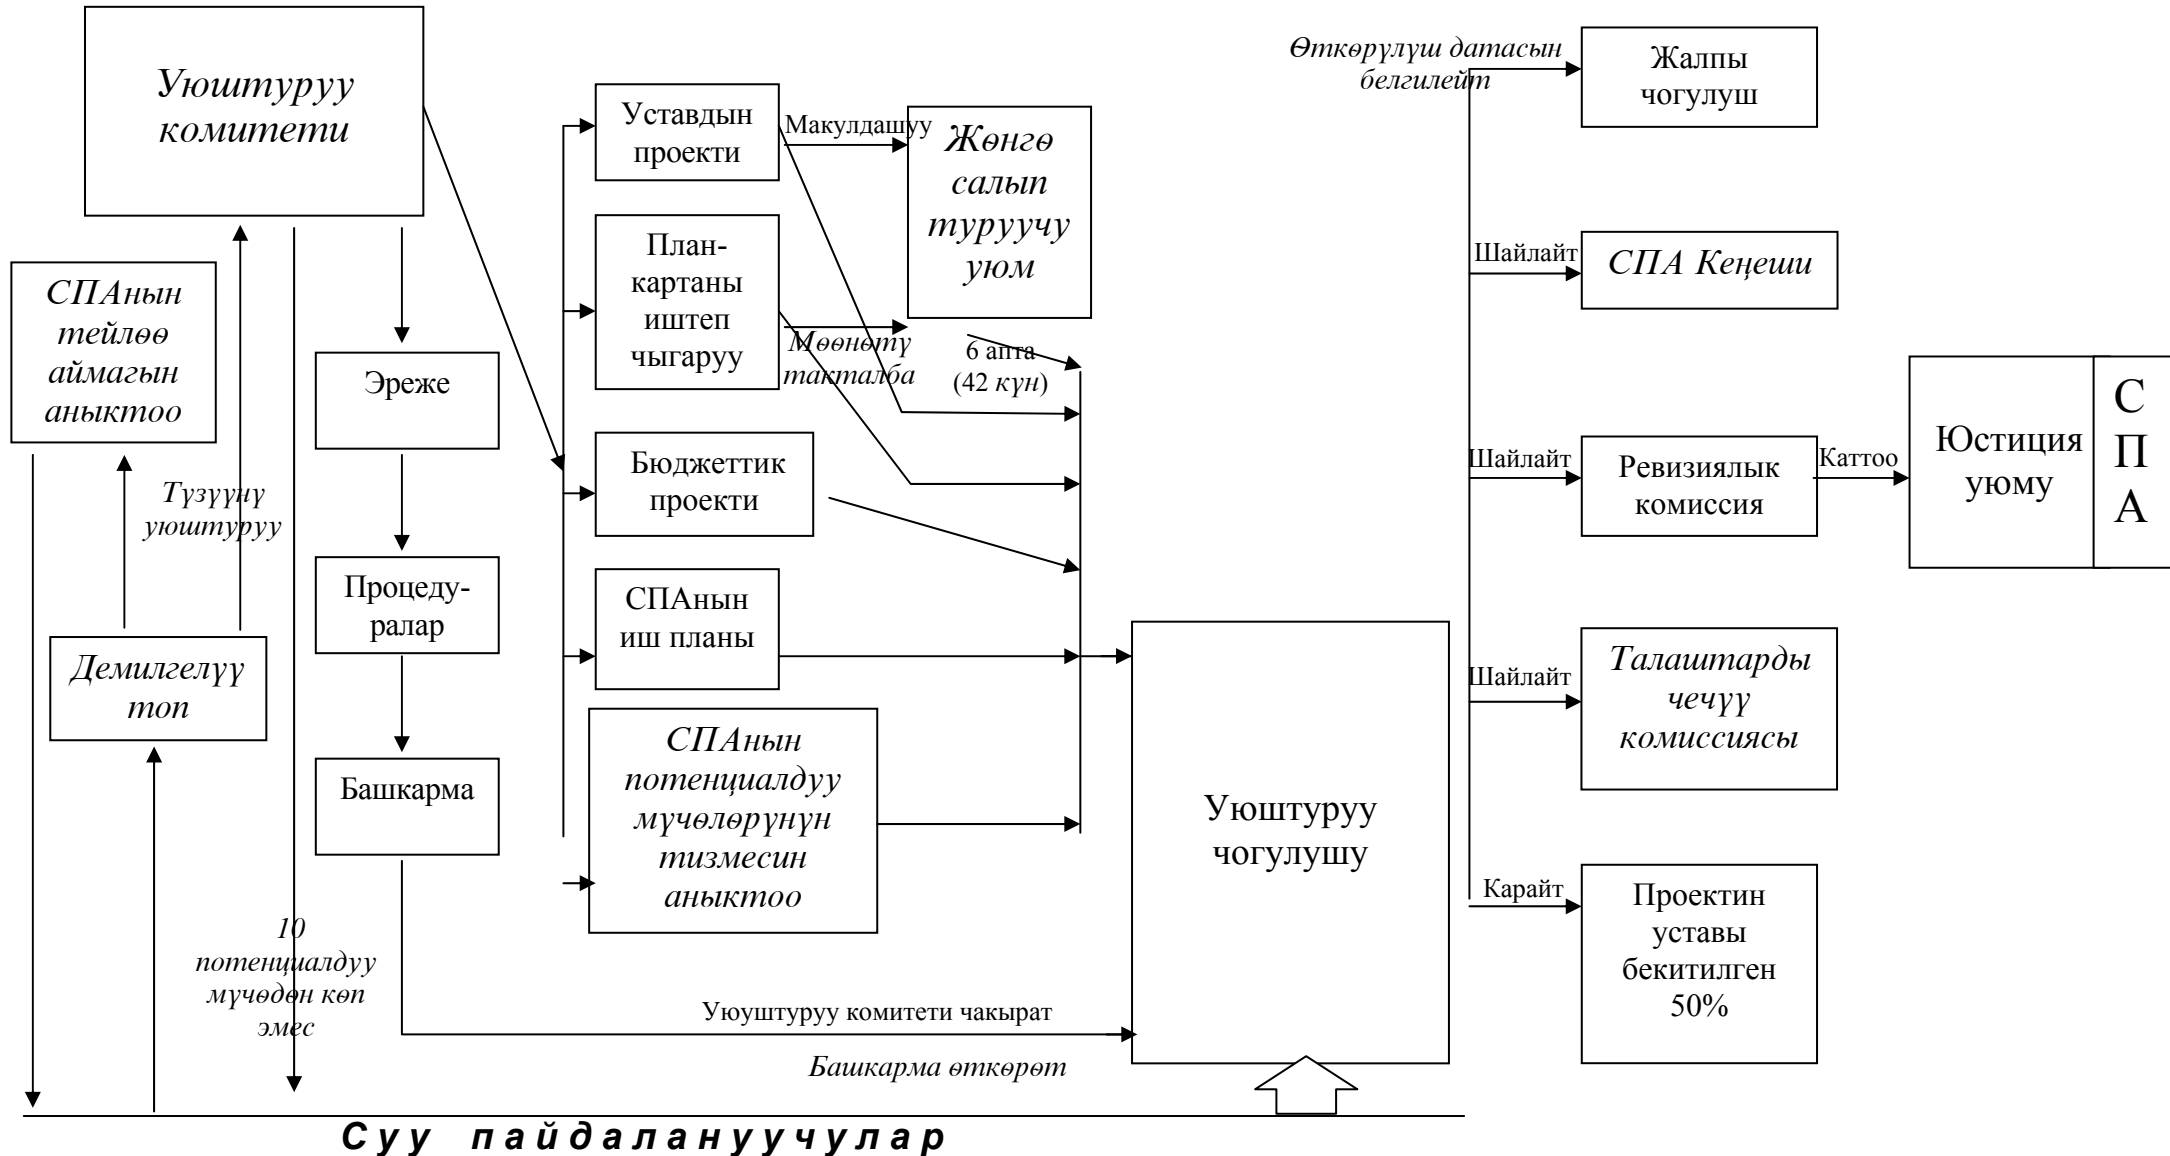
Уюштуруу комитети

СПАнын тейлөө аймагын аныктоо

Түзүүнү уюштуруу

Демилгелүү топ

10 потенциалдуу мүчөдөн көп эмес

Эреже

Процедуралар

Башкарма

Уставдын проекти

Макулдашуу

Жөнгө салып туруучу уюм

План-картаны иштеп чыгаруу

Мөөнөтү такталба

6 апта (42 күн)

Бюджеттик проекти

СПАнын иш планы

СПАнын потенциалдуу мүчөлөрүнүн тизмесин аныктоо

Уюуштуруу комитети чакырат

Башкарма өткөрөт

Уюштуруу чогулушу

Өткөрүлүш датасын белгилейт

Жалпы чогулуш

Шайлайт

СПА Кеңеши

Шайлайт

Ревизиялык комиссия

Каттоо

Юстиция уюму

С
П
А

Шайлайт

Талаштарды чечүү комиссиясы

Карайт

Проектин уставы бекитилген 50%

Суу пайдалануучулар